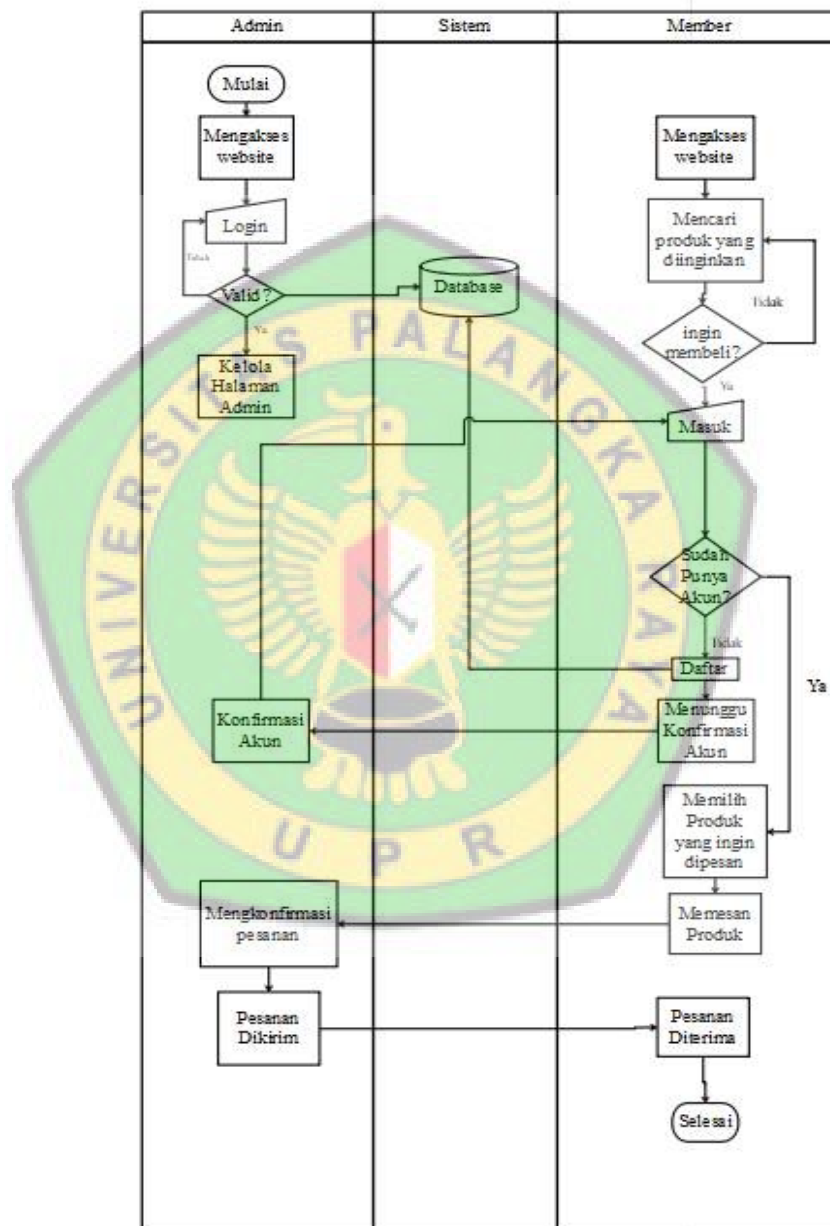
Admin

Sistem

Member

Mulai

Mengakses website

Login

Tidak

Valid ?

Ya

Kelola Halaman Admin

Database

Mengakses website

Mencari produk yang diinginkan

Tidak

ingin membeli?

Ya

Masuk

Sudah Punya Akun?

Tidak

Daftar

Ya

Menunggu Konfirmasi Akun

Konfirmasi Akun

Memilih Produk yang ingin dipesan

Memesan Produk

Mengkonfirmasi pesanan

Pesanan Dikirim

Pesanan Diterima

Selesai

UNIVERSITAS PALANGKA RAYA

UPR